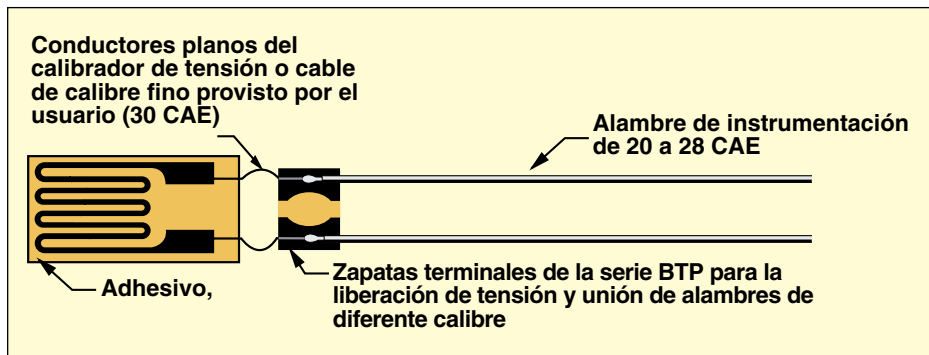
Conductores planos del calibrador de tensión o cable de calibre fino provisto por el usuario (30 CAE)

Alambre de instrumentación de 20 a 28 CAE

Adhesivo,

Zapatas terminales de la serie BTP para la liberación de tensión y unión de alambres de diferente calibre